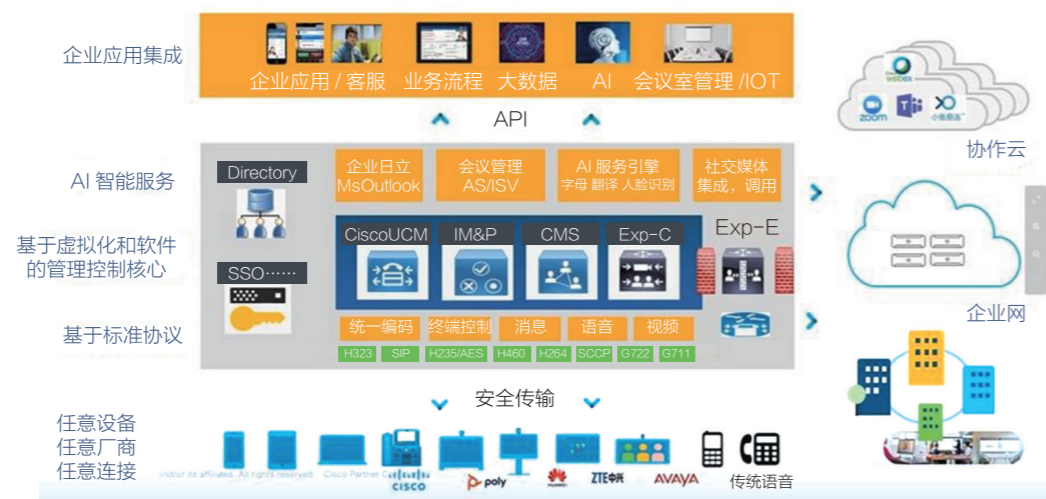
企业应用集成

企业应用 / 客服 业务流程 大数据 AI 会议室管理 /IOT

API

AI 智能服务

基于虚拟化和软件的管理控制核心

基于标准协议

Directory

SSO……

企业日立 MsOutlook

会议管理 AS/ISV

AI 服务引擎 字母 翻译 人脸识别

社交媒体 集成，调用

CiscoUCM

IM&P

CMS

Exp-C

Exp-E

统一编码

终端控制

消息

语音

视频

| H323 | SIP | H235/AES | H460 | H264 | SCCP | G722 | G711 |
|---|---|---|---|---|---|---|---|

安全传输

任意设备
任意厂商
任意连接

cisco poly HUAWEI ZTE中兴 AVAYA 传统语音

Webex zoom 小鱼易连

协作云

企业网